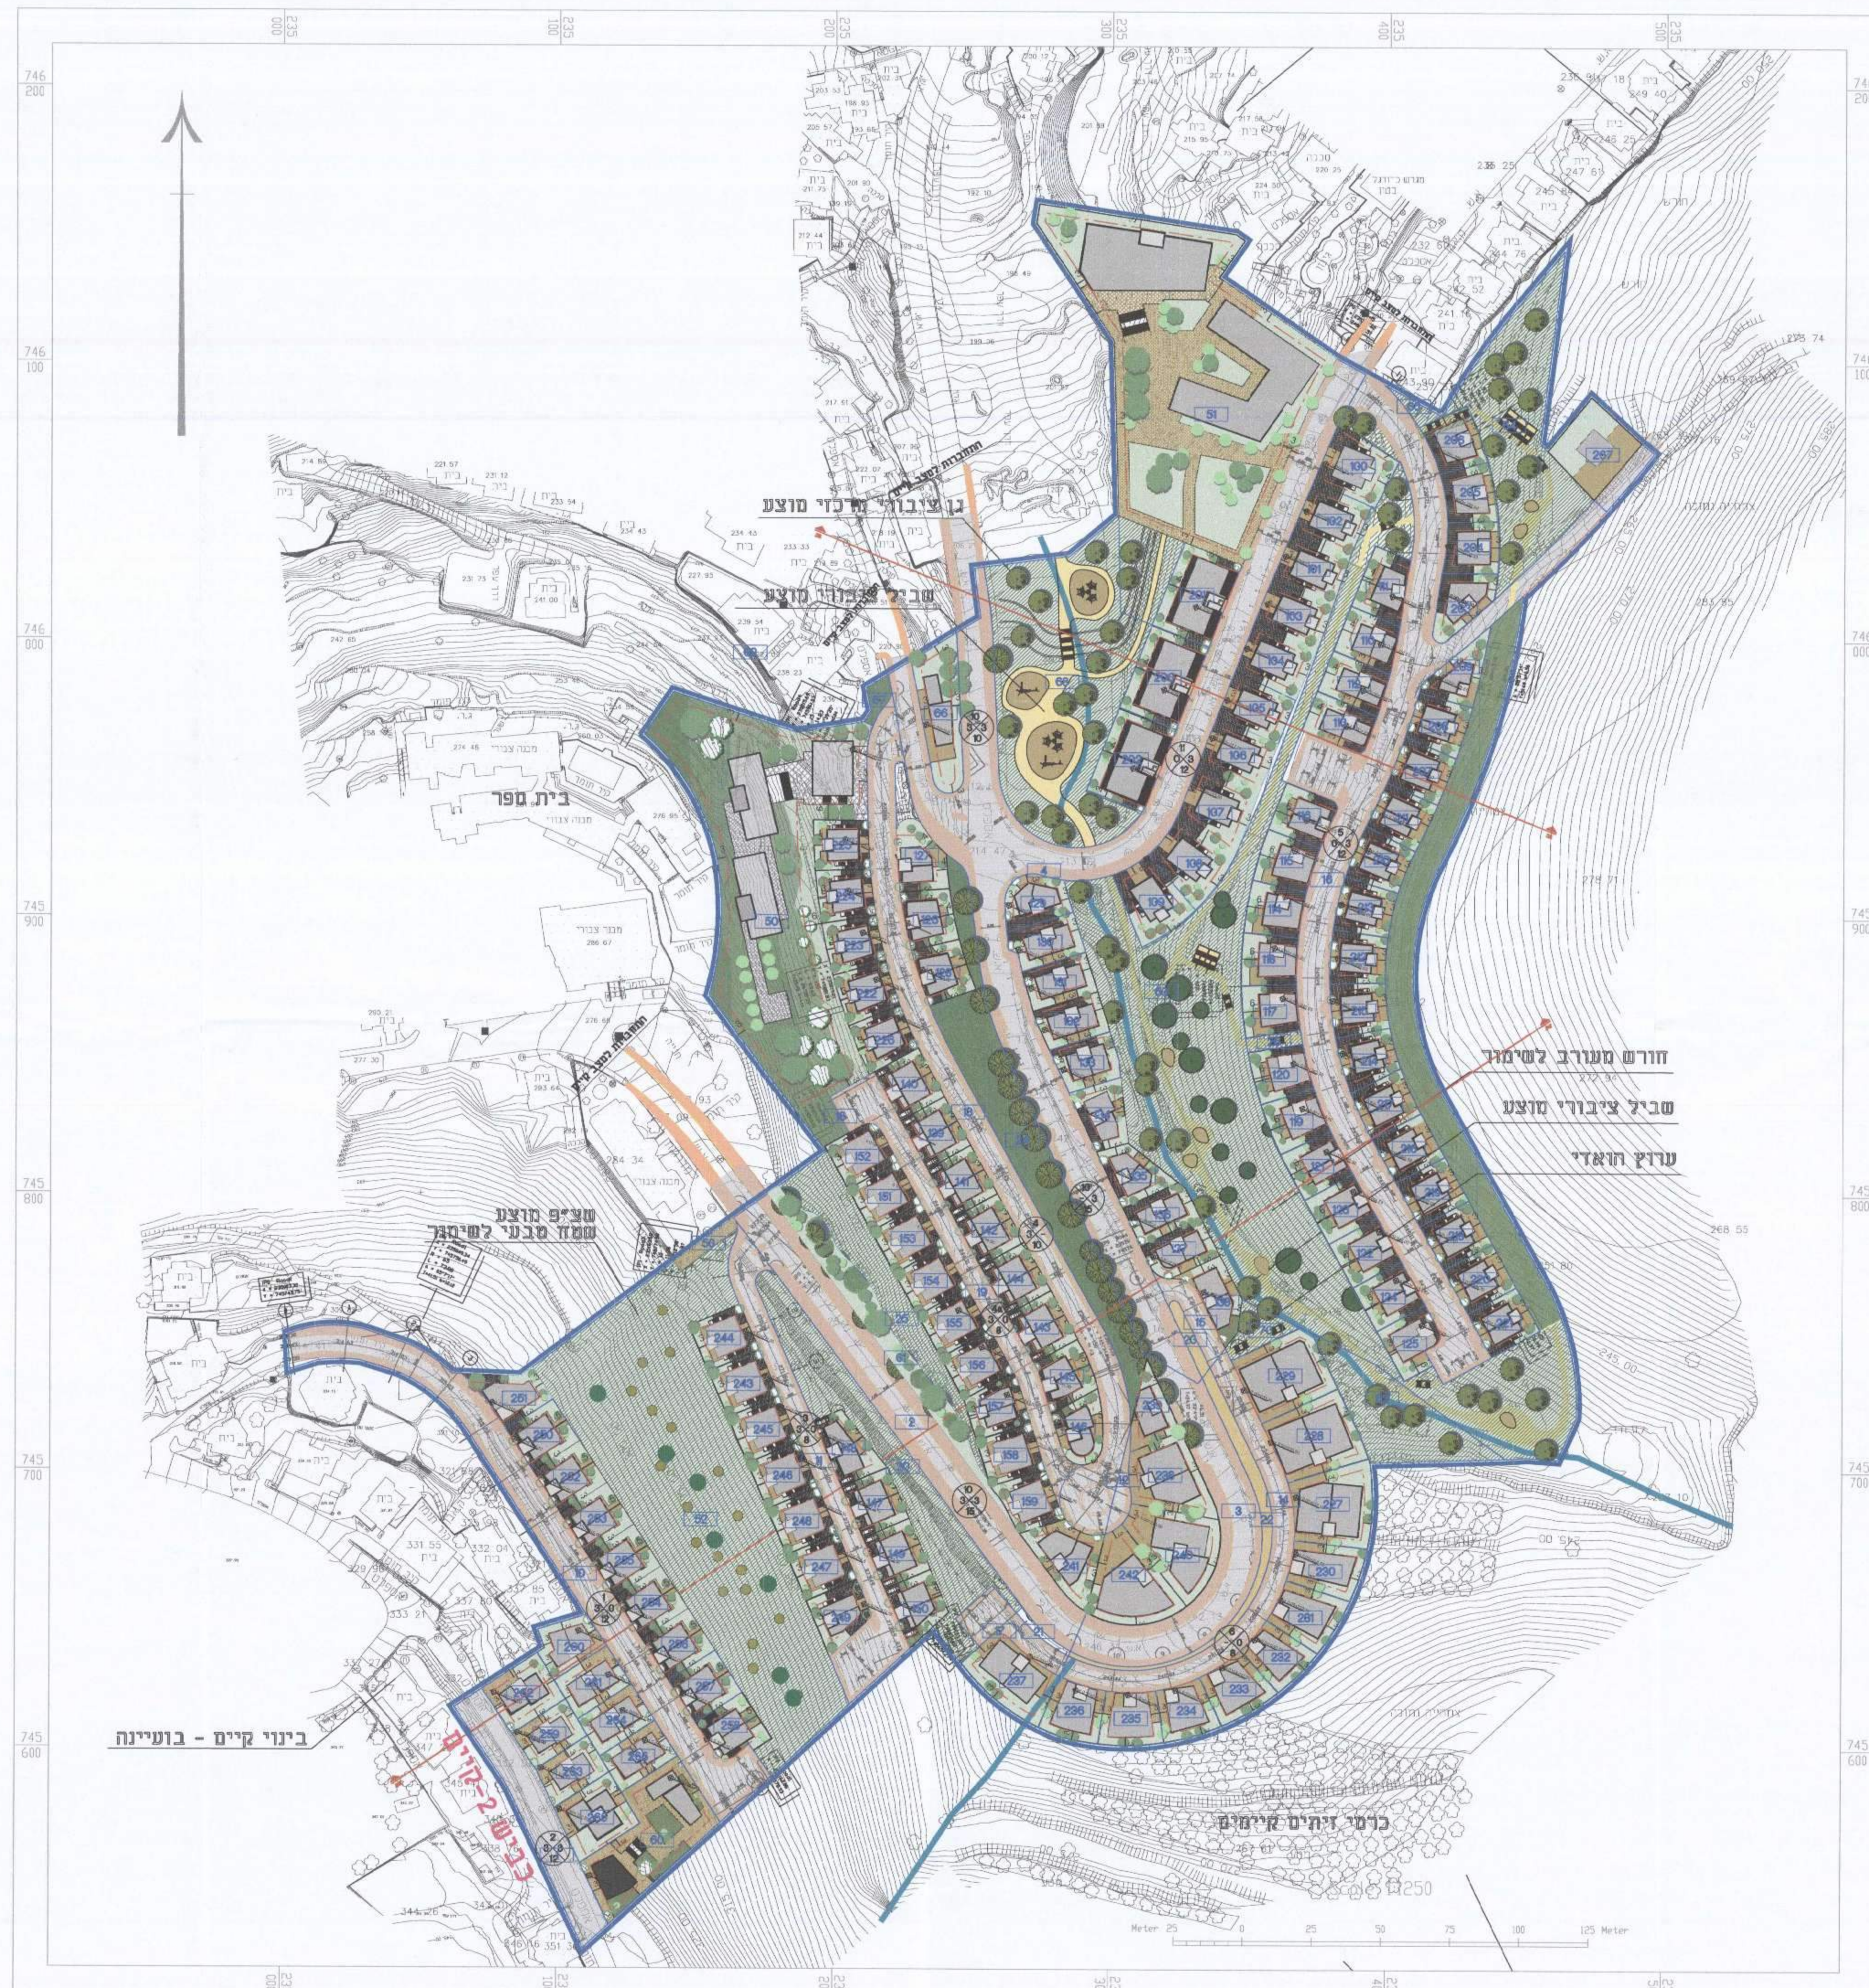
גן ציבורי מרכזי מוצע

שביל ציבורי מוצע

בית ספר

חורש מערבי לשימור

שביל ציבורי מוצע

ערוץ הואדי

שצ"פ מוצע
שטח טבעי לשימור

בינוי קיים - בועיינה

כביש 2 קיים

כרמי זיתים קיימים

746
200

746
100

746
000

745
900

745
800

745
700

745
600

235
000

235
100

235
200

235
300

235
400

235
500

Meter 25 0 25 50 75 100 125 Meter

1:1250